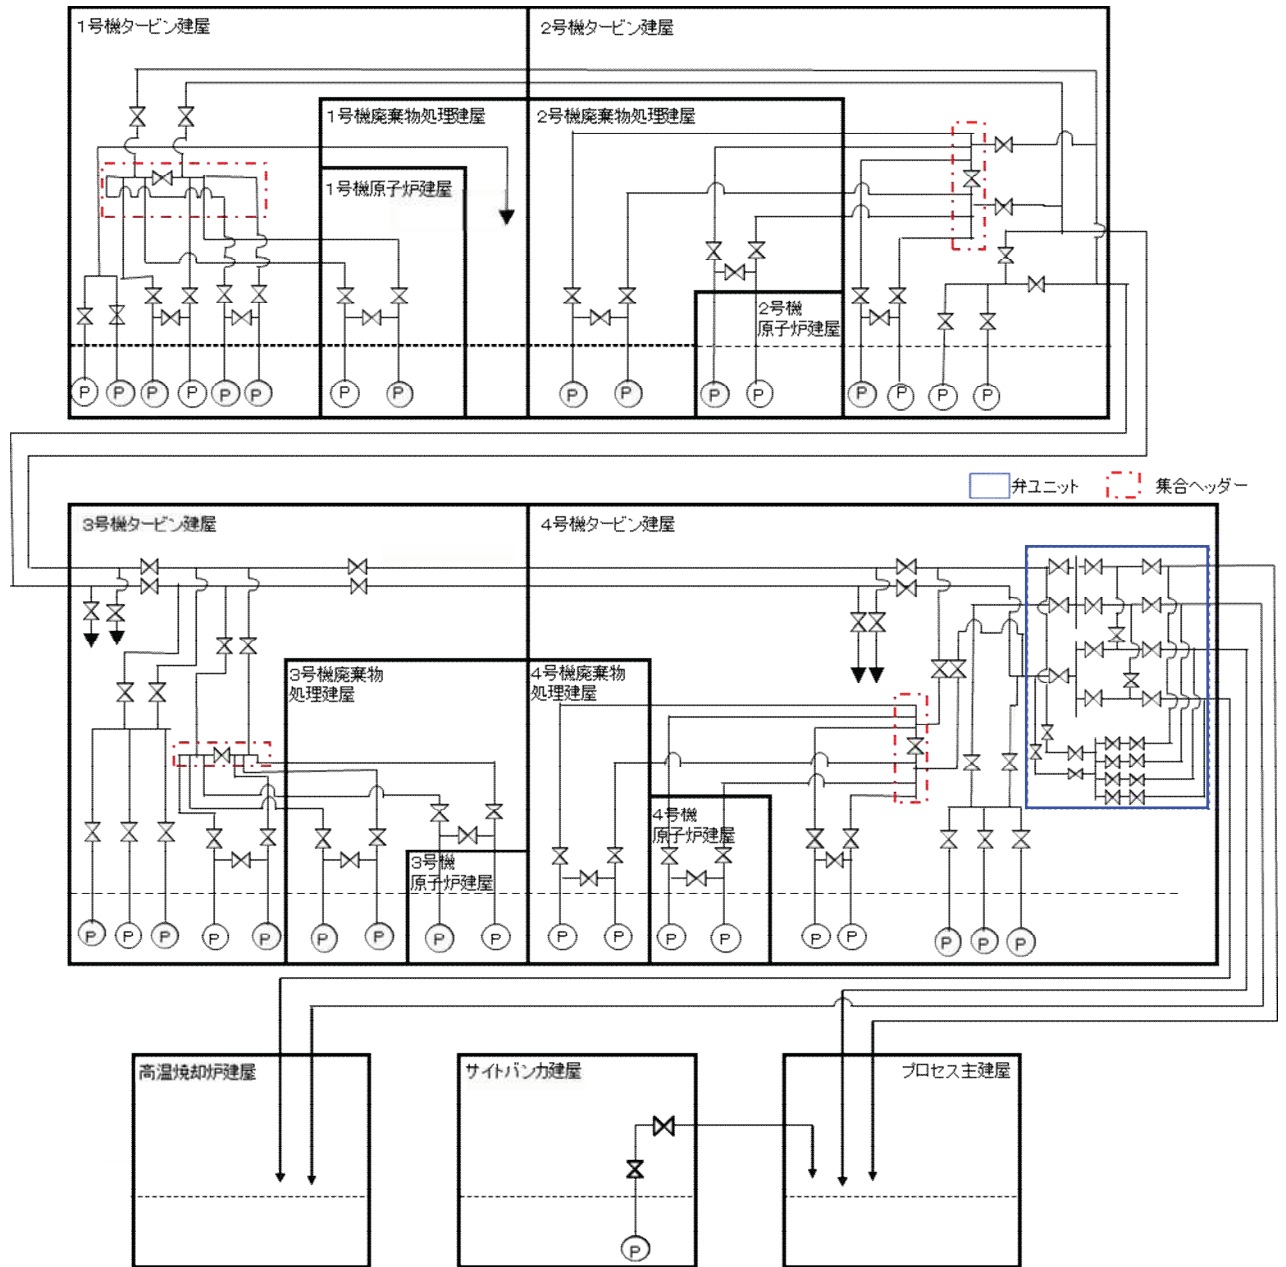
1号機タービン建屋

2号機タービン建屋

1号機廃棄物処理建屋

2号機廃棄物処理建屋

1号機原子炉建屋

2号機
原子炉建屋

P P P P P P

P P

P P

P P

P P P P

弁ユニット

集合ヘッダー

3号機タービン建屋

4号機タービン建屋

3号機廃棄物
処理建屋

4号機廃棄物
処理建屋

4号機
原子炉建屋

3号機
原子炉建屋

P P P P P

P P

P P

P P

P P

P P

P P P

高温焼却炉建屋

サイトバンカ建屋

プロセス主建屋

P